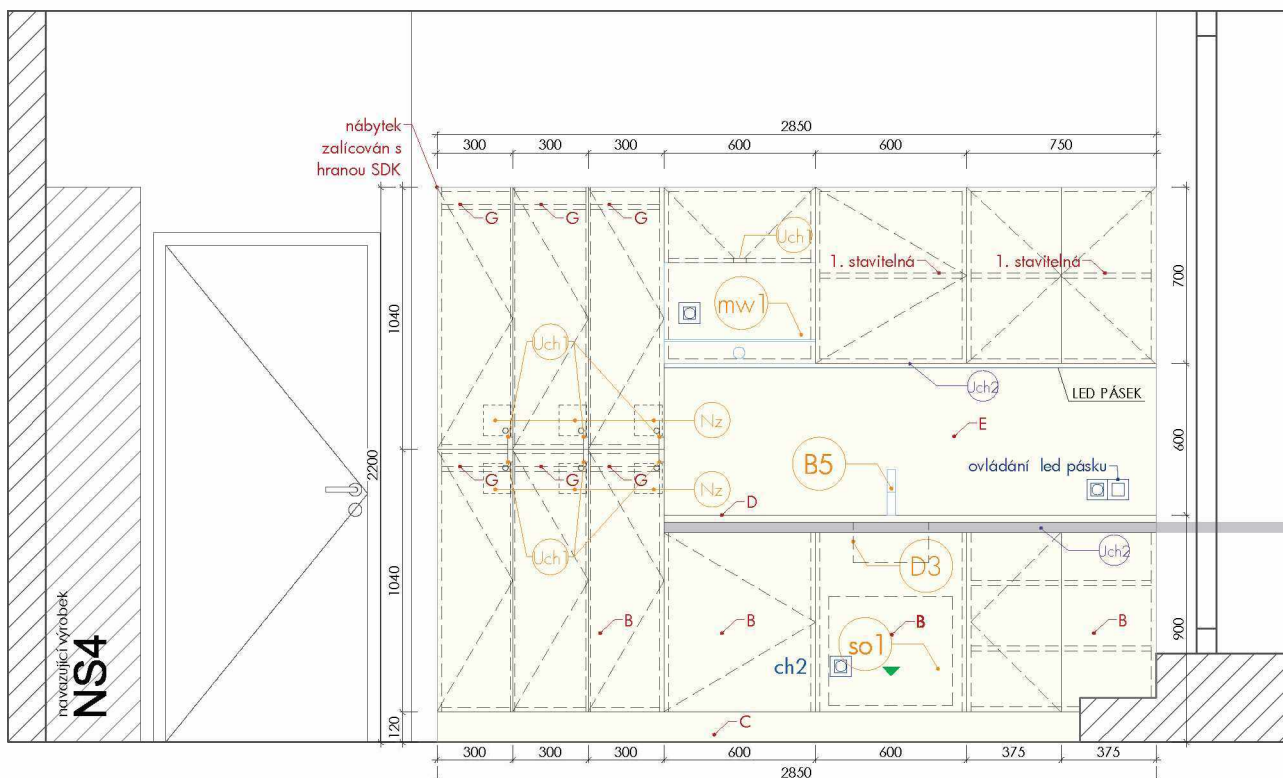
nábytek zalícován s hranou SDK

2850

300 300 300 600 600 750

G G G

Uch1

1. stavitelná

1. stavitelná

700

mw1

1040

Uch1

Uch2

LED PÁSEK

Nz

E

600

2200

B5

ovládání led pásku

G G G

Nz

D

Uch1

Uch2

D3

1040

B

B

B

B

900

so1

ch2

navazující výrobek

NS4

120

C

300 300 300 600 600 375 375

2850